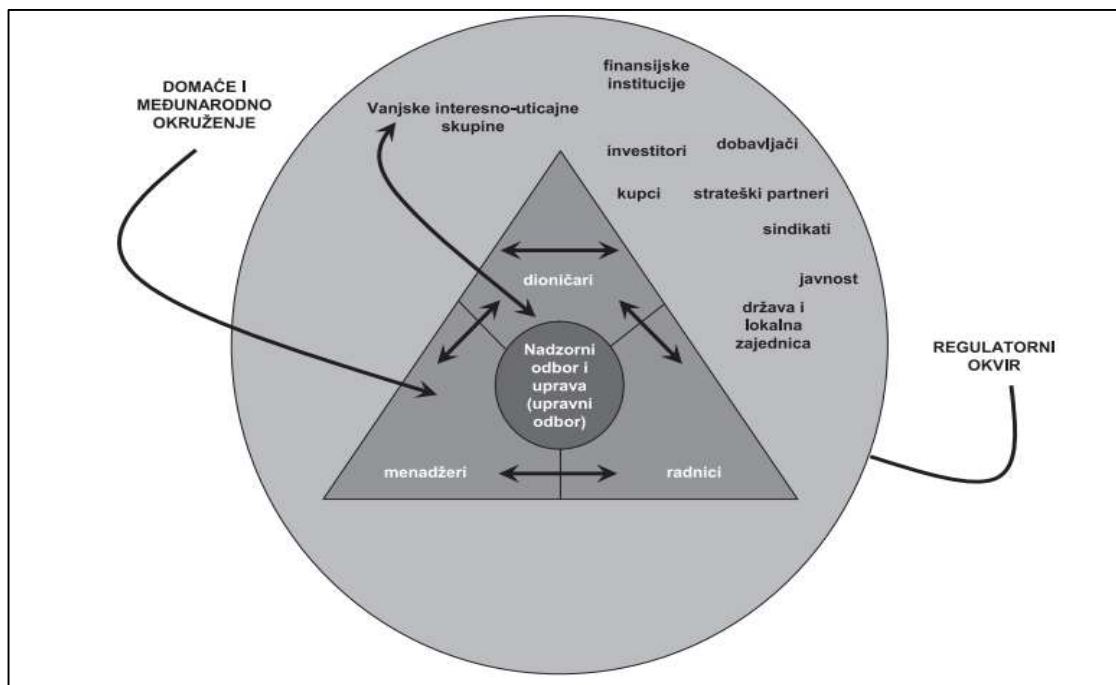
DOMAĆE I MEĐUNARODNO OKRUŽENJE

Vanjske interesno-uticajne skupine

finansijske institucije

investitori

dobavljači

kupci

strateški partneri

sindikati

javnost

država i lokalna zajednica

dioničari

Nadzorni odbor i uprava (upravni odbor)

menadžeri

radnici

REGULATORNI OKVIR